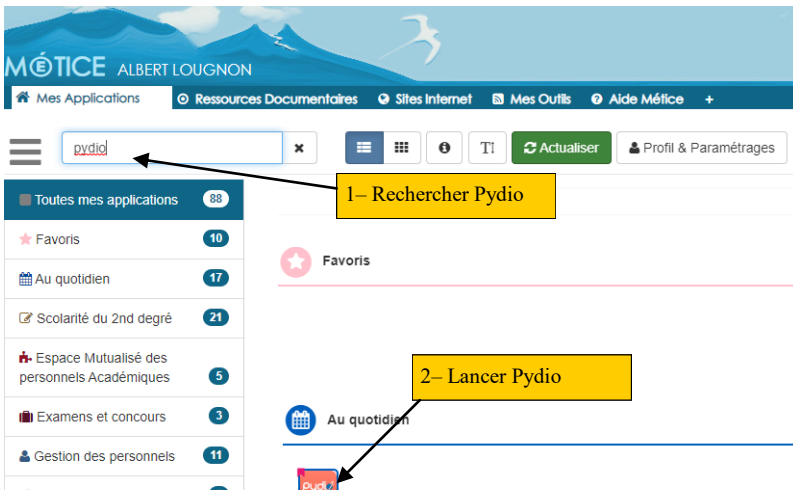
MÉTICE ALBERT LOUGNON

Mes Applications
Ressources Documentaires
Sites Internet
Mes Outils
Aide Métice
+

pydio
×
TI
Actualiser
Profil & Paramétrages

1– Rechercher Pydio

Toutes mes applications 88
Favoris 10
Au quotidien 17
Scolarité du 2nd degré 21
Espace Mutualisé des personnels Académiques 5
Examens et concours 3
Gestion des personnels 11

Favoris

2– Lancer Pydio

Au quotidien

Pydio